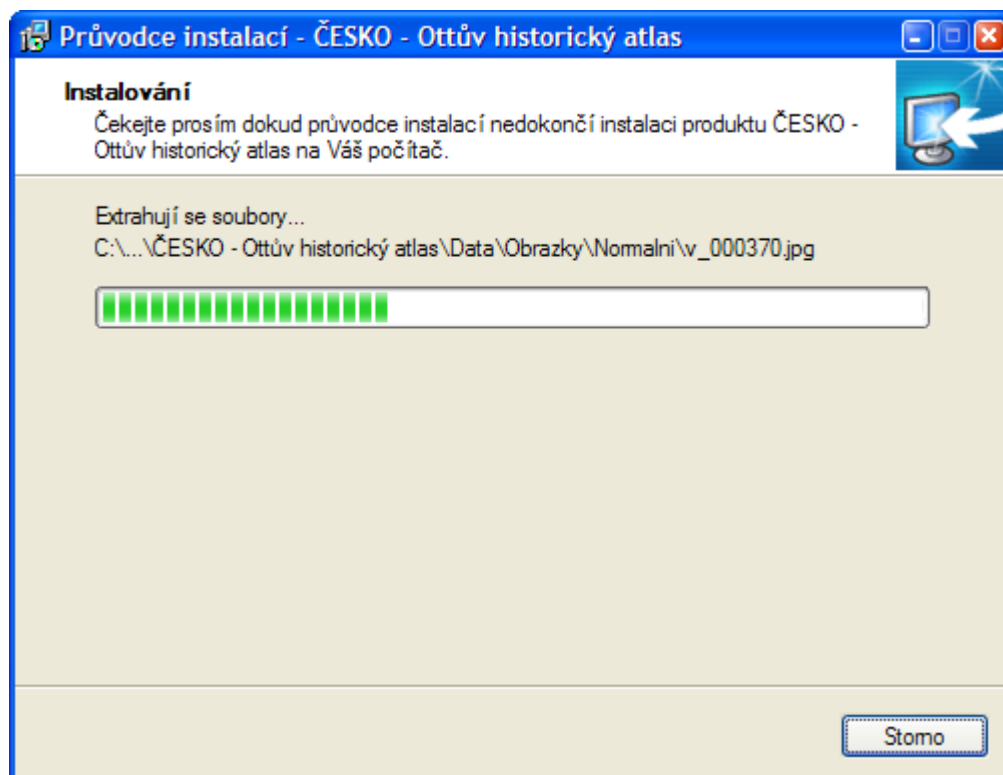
Průvodce instalací - ČESKO - Ottův historický atlas

Instalování
Čekejte prosím dokud průvodce instalací nedokončí instalaci produktu ČESKO - Ottův historický atlas na Váš počítač.

Extrahují se soubory...
C:\...\ČESKO - Ottův historický atlas\Data\Obrazky\Normalni\v_000370.jpg

Storno